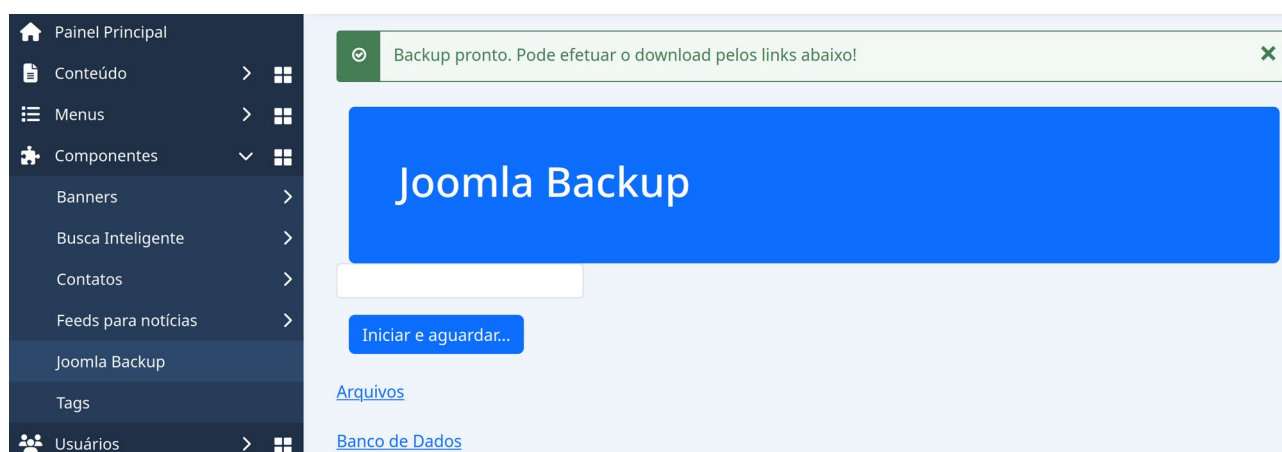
Painel Principal
Conteúdo
Menus
Componentes
Banners
Busca Inteligente
Contatos
Feeds para notícias
Joomla Backup
Tags
Usuários

Backup pronto. Pode efetuar o download pelos links abaixo!

Joomla Backup

Iniciar e aguardar...

Arquivos

Banco de Dados